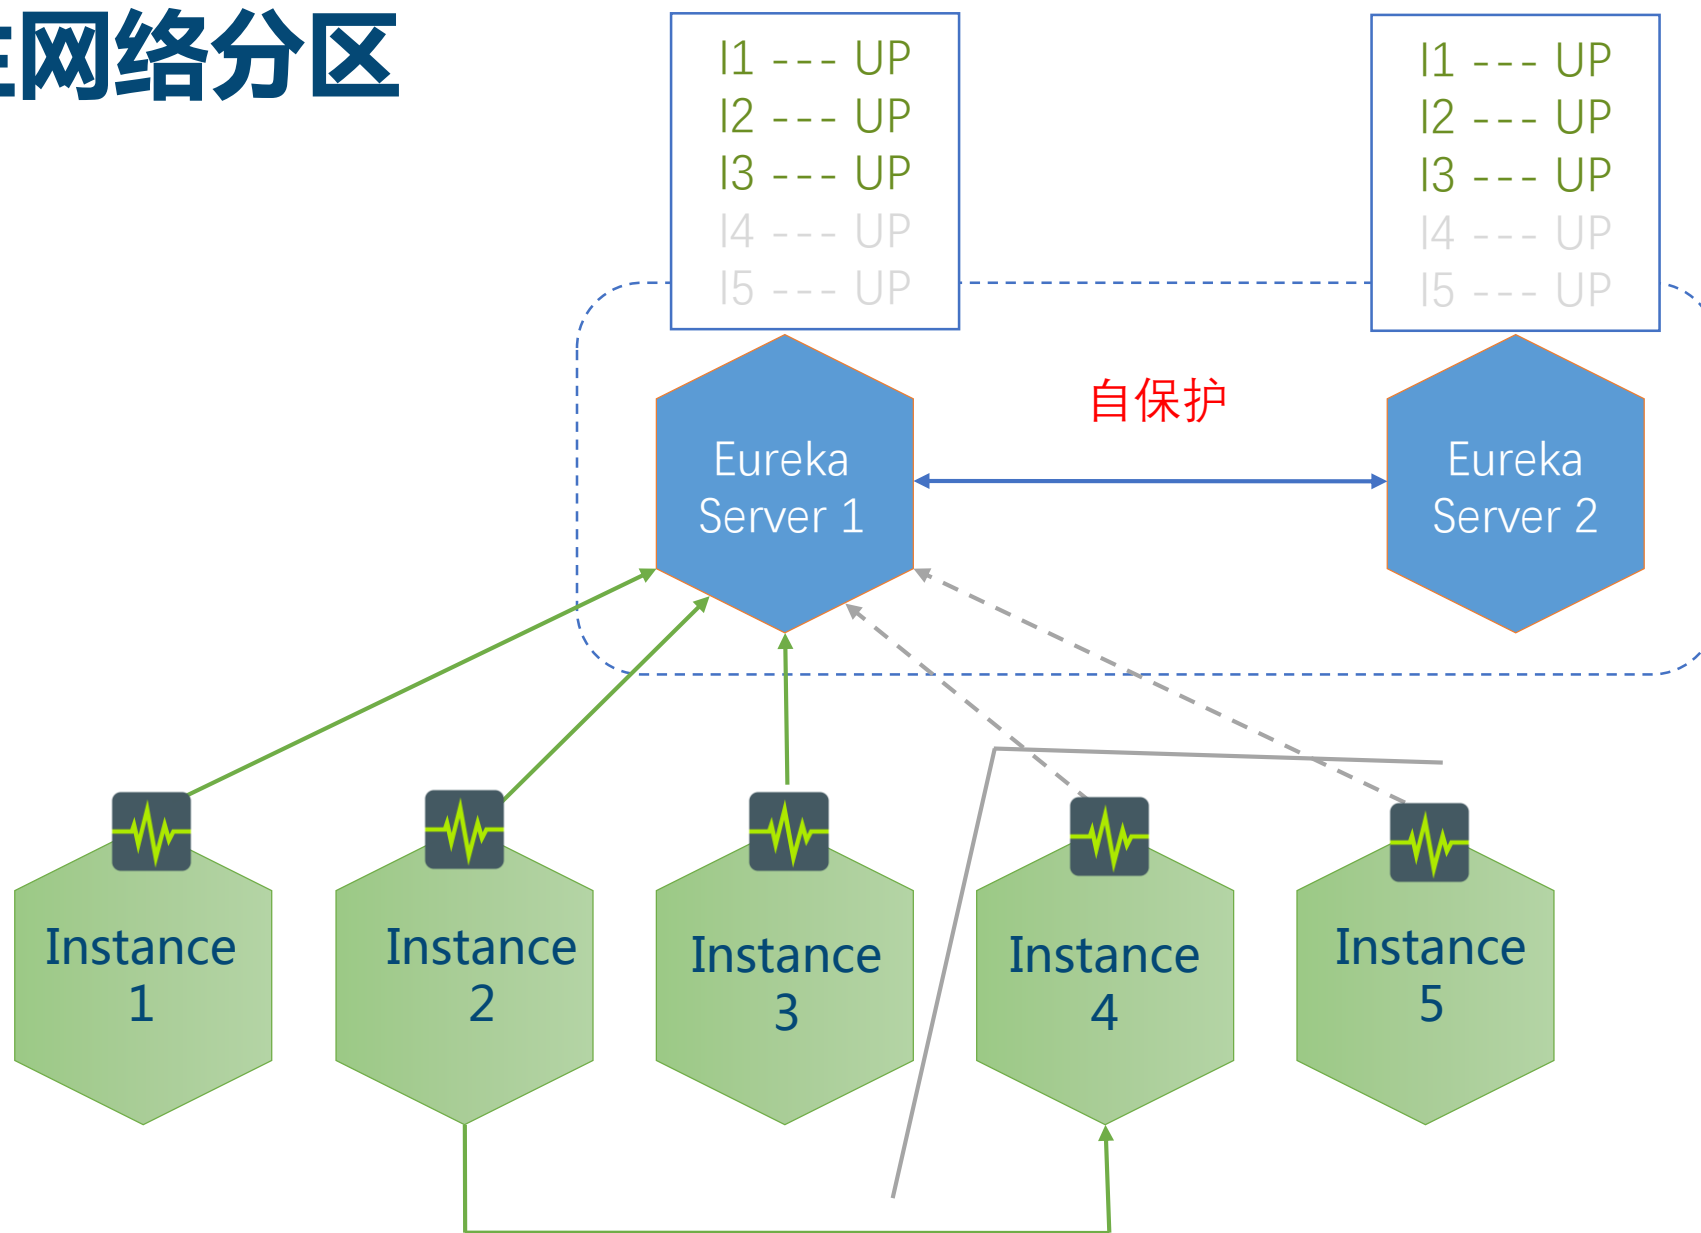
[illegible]网络分区

I1 --- UP
I2 --- UP
I3 --- UP
I4 --- UP
I5 --- UP

I1 --- UP
I2 --- UP
I3 --- UP
I4 --- UP
I5 --- UP

自保护

Eureka Server 1

Eureka Server 2

Instance 1

Instance 2

Instance 3

Instance 4

Instance 5